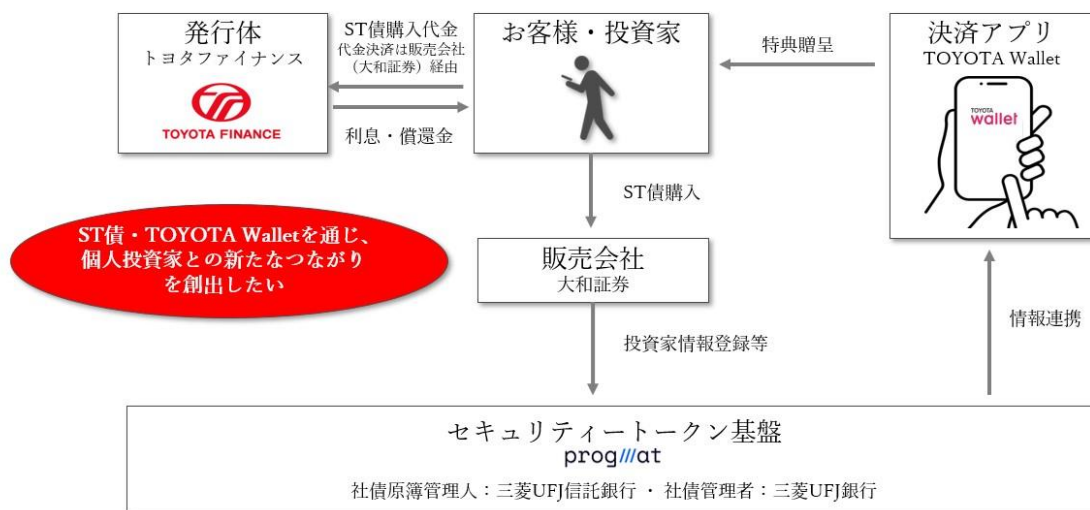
発行体
トヨタファイナンス
TOYOTA FINANCE

ST債購入代金
代金決済は販売会社（大和証券）経由

利息・償還金

お客様・投資家

特典贈呈

決済アプリ
TOYOTA Wallet
TOYOTA
wallet

ST債購入

ST債・TOYOTA Walletを通じ、個人投資家との新たなつながりを創出したい

販売会社
大和証券

投資家情報登録等

情報連携

セキュリティートークン基盤
progmat
社債原簿管理人：三菱UFJ信託銀行 ・ 社債管理者：三菱UFJ銀行